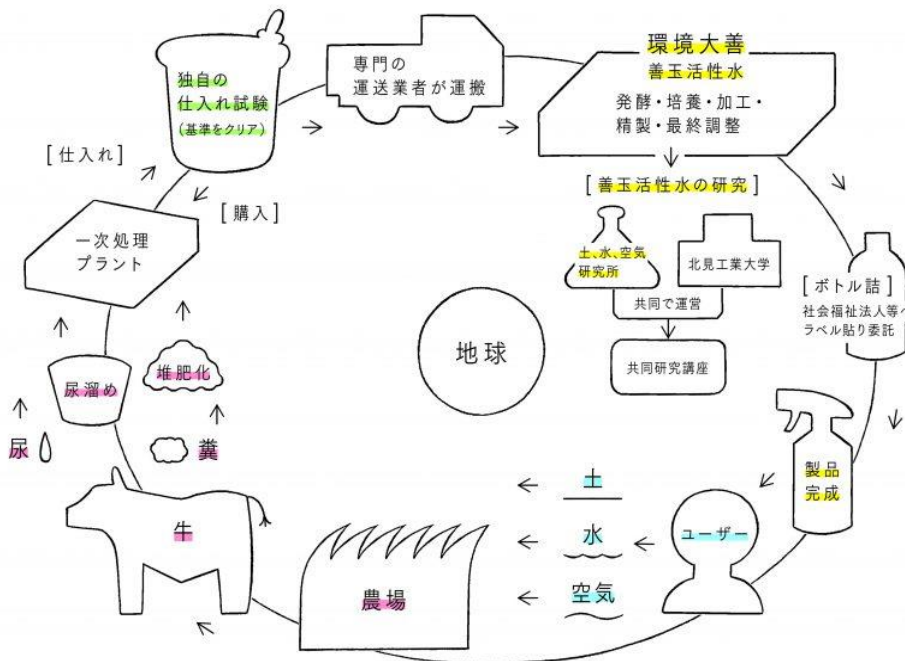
独自の
仕入れ試験
(基準をクリア)

専門の
運送業者が運搬

環境大善
善玉活性水
発酵・培養・加工・
精製・最終調整

[仕入れ]

[購入]

[善玉活性水の研究]

土、水、空気
研究所

北見工業大学

共同で運営

共同研究講座

一次処理
プラント

[ボトル詰]
社会福祉法人等へ
ラベル貼り委託

地球

尿溜め

堆肥化

尿

糞

製品
完成

牛

土

水

空気

ユーザー

農場